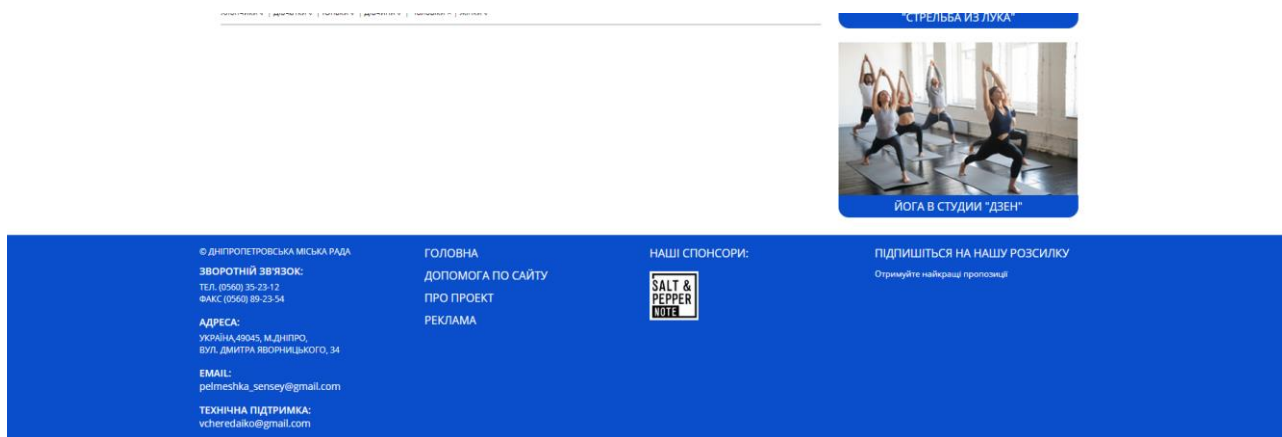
"СТРЕЛЬБА ИЗ ЛУКА"

ЙОГА В СТУДИИ "ДЗЕН"

© ДНІПРОПЕТРОВСЬКА МІСЬКА РАДА

ЗВОРОТНІЙ ЗВ'ЯЗОК:
ТЕЛ. (0560) 35-23-12
ФАКС (0560) 89-23-54

АДРЕСА:
УКРАЇНА,49045, М.ДНІПРО,
ВУЛ. ДМИТРА ЯВОРНИЦЬКОГО, 34

EMAIL:
pelmeshka_sensey@gmail.com

ТЕХНІЧНА ПІДТРИМКА:
vcheredaiko@gmail.com

ГОЛОВНА
ДОПОМОГА ПО САЙТУ
ПРО ПРОЕКТ
РЕКЛАМА

НАШІ СПОНСОРИ:

SALT & PEPPER NOTE

ПІДПИШІТЬСЯ НА НАШУ РОЗСИЛКУ
Отримуйте найкращі пропозиції